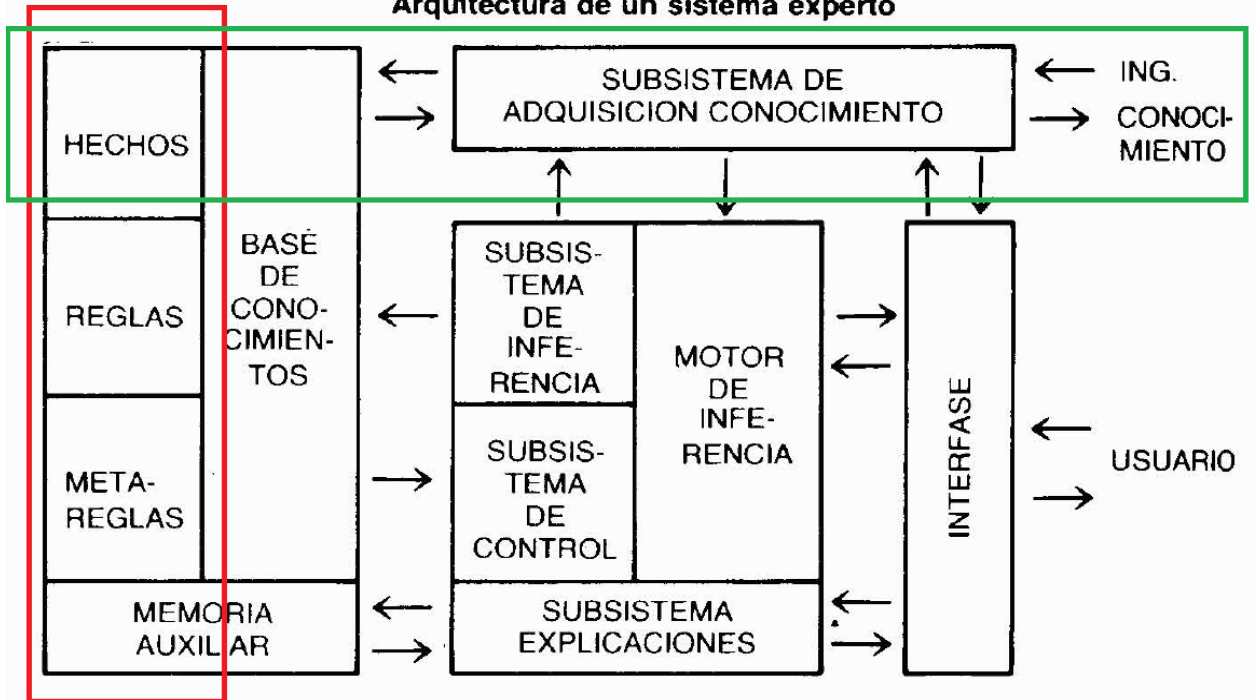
Arquitectura de un sistema experto

SUBSISTEMA DE ADQUISICION CONOCIMIENTO

ING. CONOCIMIENTO

HECHOS

REGLAS

META-REGLAS

BASÉ DE CONOCIMIENTOS

MEMORIA AUXILIAR

SUBSISTEMA DE INFERENCIA

SUBSISTEMA DE CONTROL

MOTOR DE INFERENCIA

SUBSISTEMA EXPLICACIONES

INTERFASE

USUARIO